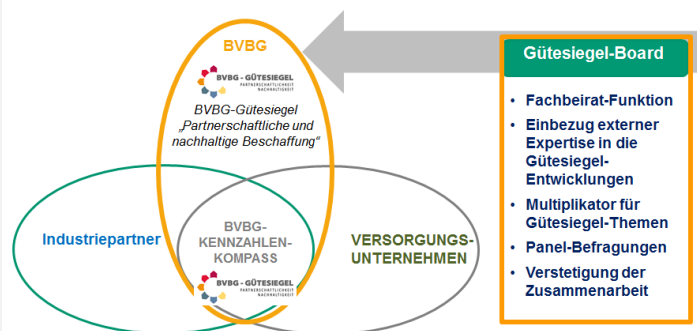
BVBG

BVBG - GÜTESIEGEL
PARTNERSCHAFTLICHKEIT
NACHHALTIGKEIT

BVBG-Gütesiegel „Partnerschaftliche und nachhaltige Beschaffung"

Industriepartner

BVBG-KENNZAHLEN-KOMPASS

BVBG - GÜTESIEGEL
PARTNERSCHAFTLICHKEIT
NACHHALTIGKEIT

VERSORGUNGS-UNTERNEHMEN

Gütesiegel-Board

• Fachbeirat-Funktion
• Einbezug externer Expertise in die Gütesiegel-Entwicklungen
• Multiplikator für Gütesiegel-Themen
• Panel-Befragungen
• Verstetigung der Zusammenarbeit